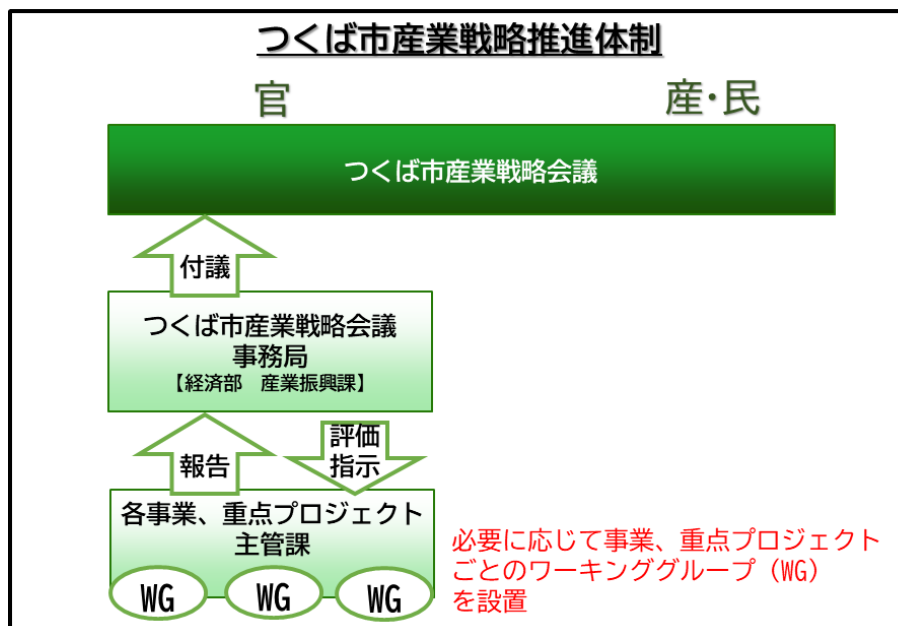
つくば市産業戦略推進体制

官

産・民

つくば市産業戦略会議

付議

つくば市産業戦略会議
事務局
【経済部　産業振興課】

報告

評価
指示

各事業、重点プロジェクト
主管課

WG

WG

WG

必要に応じて事業、重点プロジェクトごとのワーキンググループ（WG）を設置